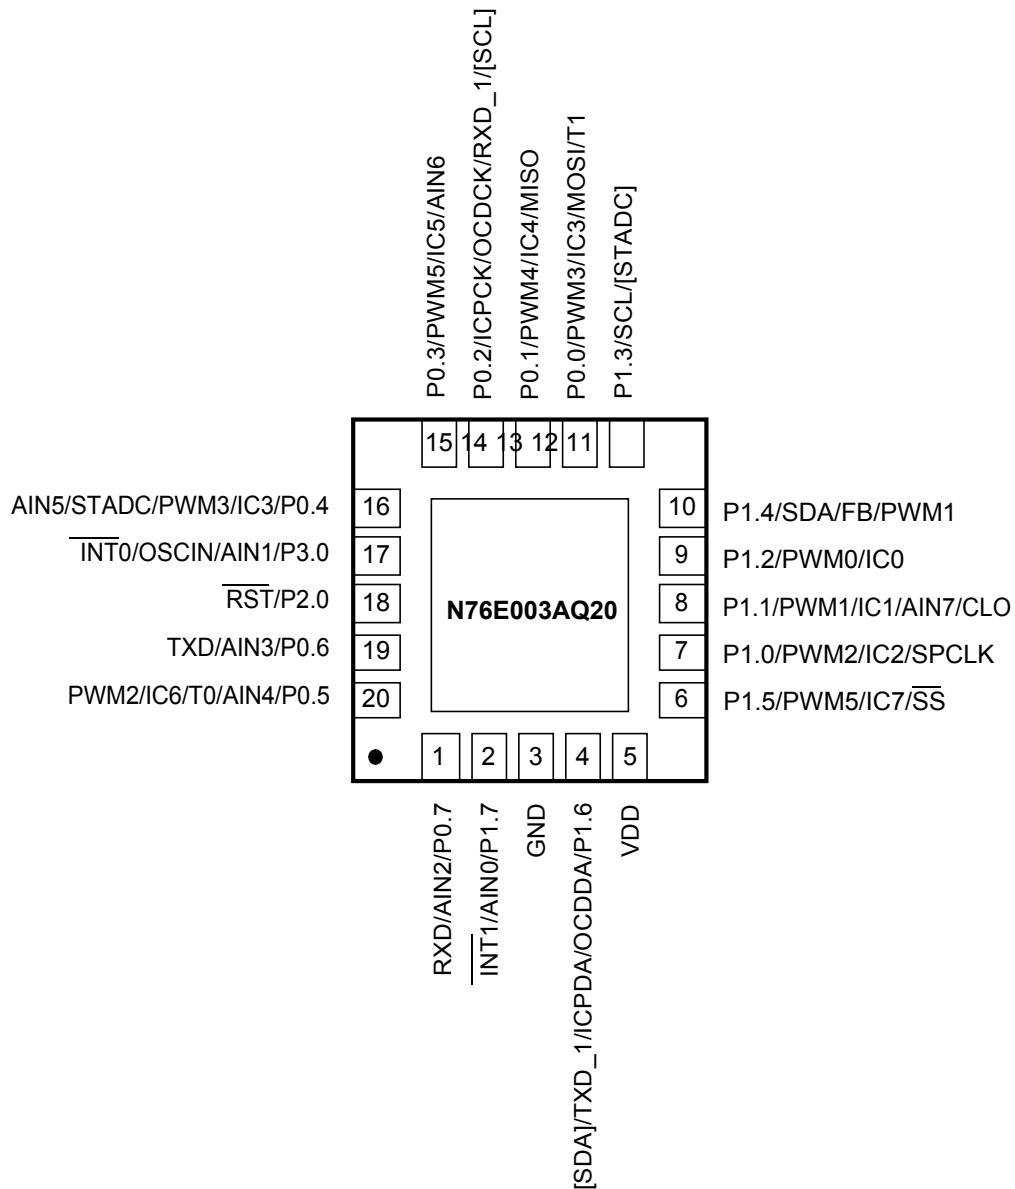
P0.3/PWM5/IC5/AIN6
P0.2/ICPCK/OCDCK/RXD_1/[SCL]
P0.1/PWM4/IC4/MISO
P0.0/PWM3/IC3/MOSI/T1
P1.3/SCL/[STADC]

15 14 13 12 11

AIN5/STADC/PWM3/IC3/P0.4 16
$\overline{\text{INT}}$0/OSCIN/AIN1/P3.0 17
$\overline{\text{RST}}$/P2.0 18
TXD/AIN3/P0.6 19
PWM2/IC6/T0/AIN4/P0.5 20

N76E003AQ20

10 P1.4/SDA/FB/PWM1
9 P1.2/PWM0/IC0
8 P1.1/PWM1/IC1/AIN7/CLO
7 P1.0/PWM2/IC2/SPCLK
6 P1.5/PWM5/IC7/$\overline{\text{SS}}$

1 2 3 4 5

RXD/AIN2/P0.7
$\overline{\text{INT1}}$/AIN0/P1.7
GND
[SDA]/TXD_1/ICPDA/OCDDA/P1.6
VDD